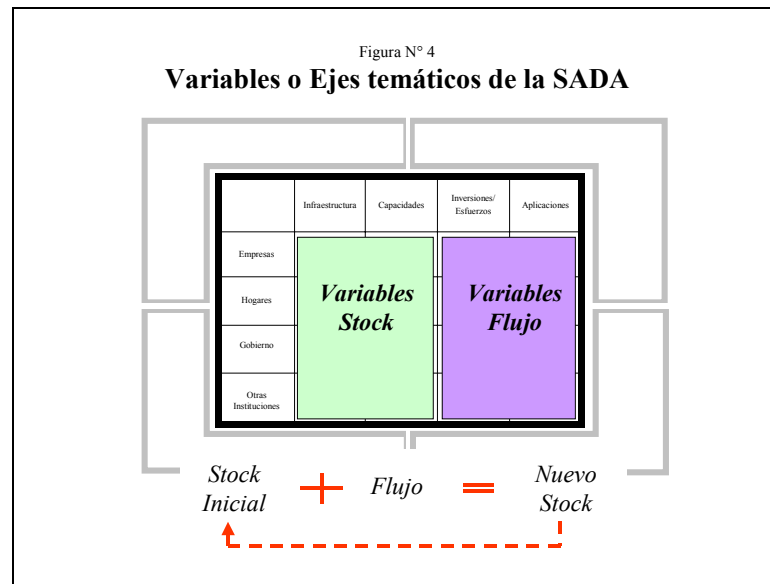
Figura N° 4
Variables o Ejes temáticos de la SADA

| | Infraestructura | Capacidades | Inversiones/ Esfuerzos | Aplicaciones |
|---|---|---|---|---|
| Empresas | | | | |
| Hogares | | | | |
| Gobierno | | | | |
| Otras Instituciones | | | | |

Variables Stock

Variables Flujo

Stock Inicial + Flujo = Nuevo Stock